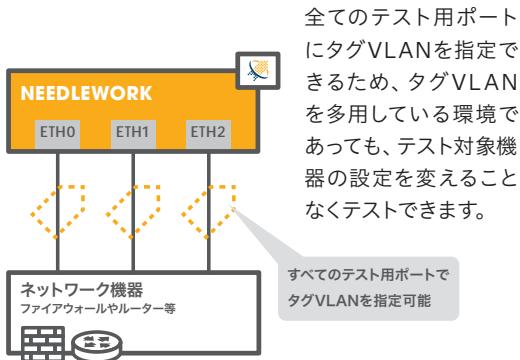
NEEDLEWORK

ETH0

ETH1

ETH2

ネットワーク機器
ファイアウォールやルーター等

すべてのテスト用ポートで
タグVLANを指定可能

全てのテスト用ポートにタグVLANを指定できるため、タグVLANを多用している環境であっても、テスト対象機器の設定を変えることなくテストできます。